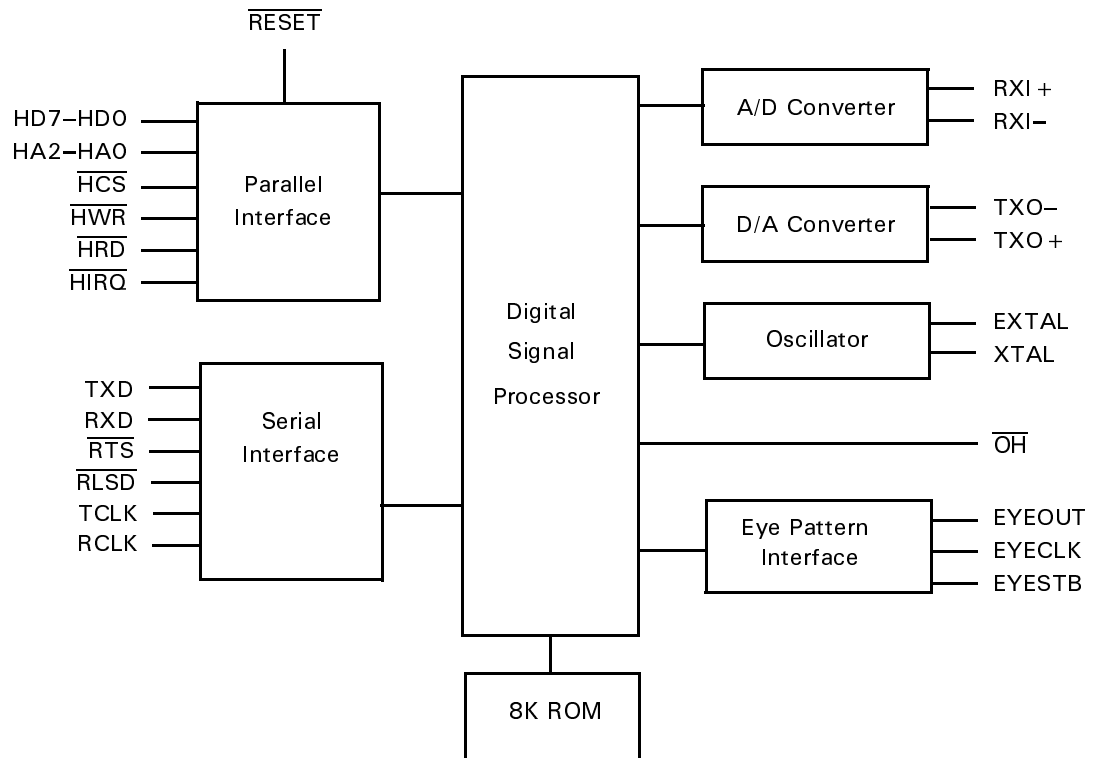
$\overline{RESET}$

HD7–HD0
HA2–HA0
$\overline{HCS}$
$\overline{HWR}$
$\overline{HRD}$
$\overline{HIRQ}$

Parallel Interface

TXD
RXD
$\overline{RTS}$
$\overline{RLSD}$
TCLK
RCLK

Serial Interface

Digital Signal Processor

8K ROM

A/D Converter

RXI +
RXI–

D/A Converter

TXO–
TXO +

Oscillator

EXTAL
XTAL

$\overline{OH}$

Eye Pattern Interface

EYEOUT
EYECLK
EYESTB